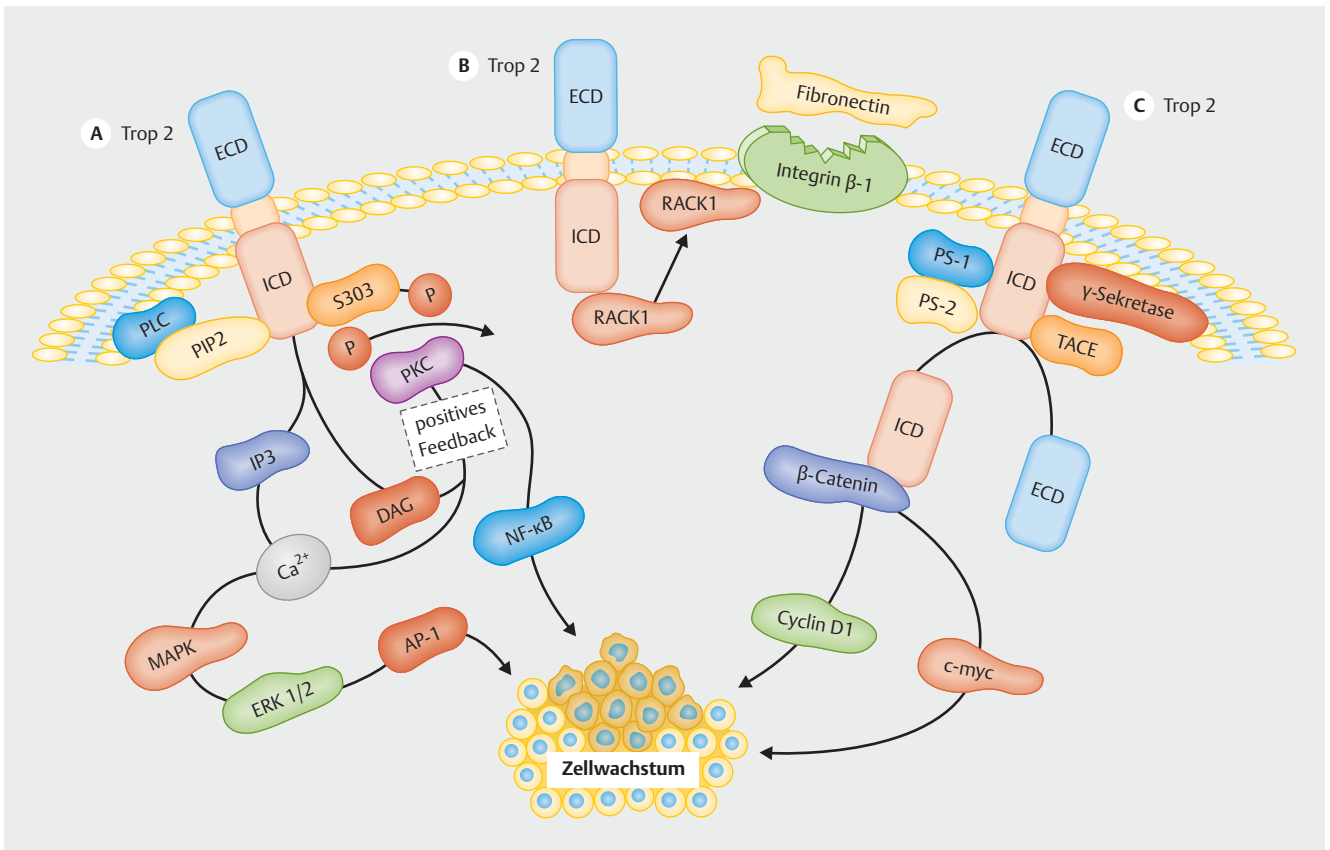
B Trop 2
ECD
Fibronectin
C Trop 2
A Trop 2
ECD
Integrin β-1
ECD
RACK1
ICD
PS-1
ICD
ICD
γ-Sekretase
PS-2
S303
P
PLC
RACK1
TACE
PIP2
P
PKC
positives Feedback
ICD
IP3
β-Catenin
ECD
DAG
NF-κB
$Ca^{2+}$
Cyclin D1
MAPK
AP-1
c-myc
ERK 1/2
Zellwachstum